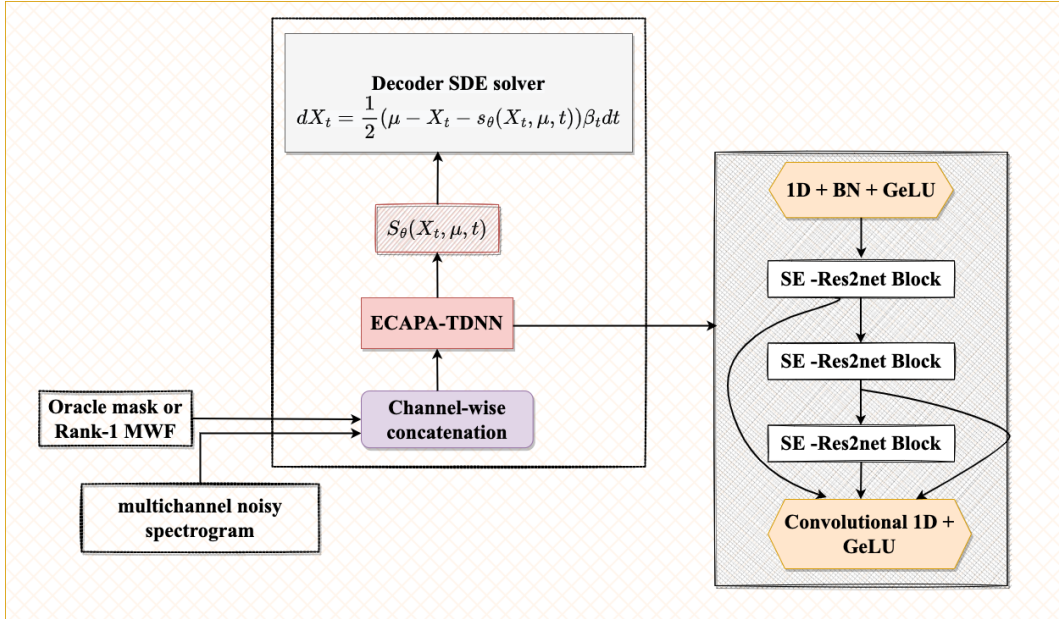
Decoder SDE solver
$dX_t = \frac{1}{2}(\mu - X_t - s_\theta(X_t, \mu, t))\beta_t dt$

$S_\theta(X_t, \mu, t)$

ECAPA-TDNN

Channel-wise concatenation

Oracle mask or Rank-1 MWF

multichannel noisy spectrogram

1D + BN + GeLU

SE -Res2net Block

SE -Res2net Block

SE -Res2net Block

Convolutional 1D + GeLU